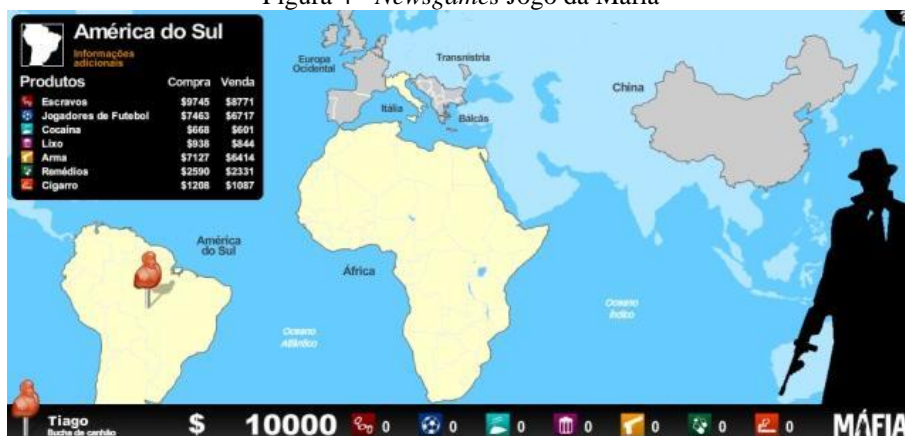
Figura 4 – Newsgames Jogo da Máfia

América do Sul
Informações adicionais

| Produtos | Compra | Venda |
|---|---|---|
| Escravos | \$9745 | \$8771 |
| Jogadores de Futebol | \$7463 | \$6717 |
| Cocaína | \$668 | \$601 |
| Lixo | \$938 | \$844 |
| Arma | \$7127 | \$6414 |
| Remédios | \$2590 | \$2331 |
| Cigarro | \$1208 | \$1087 |

Europa Ocidental
Transnistria
Itália
Balcãs
China
América do Sul
África
Oceano Atlântico
Oceano Índico

Tiago
Bucha de canhão
\$ 10000
0 0 0 0 0 0 0
MÁFIA